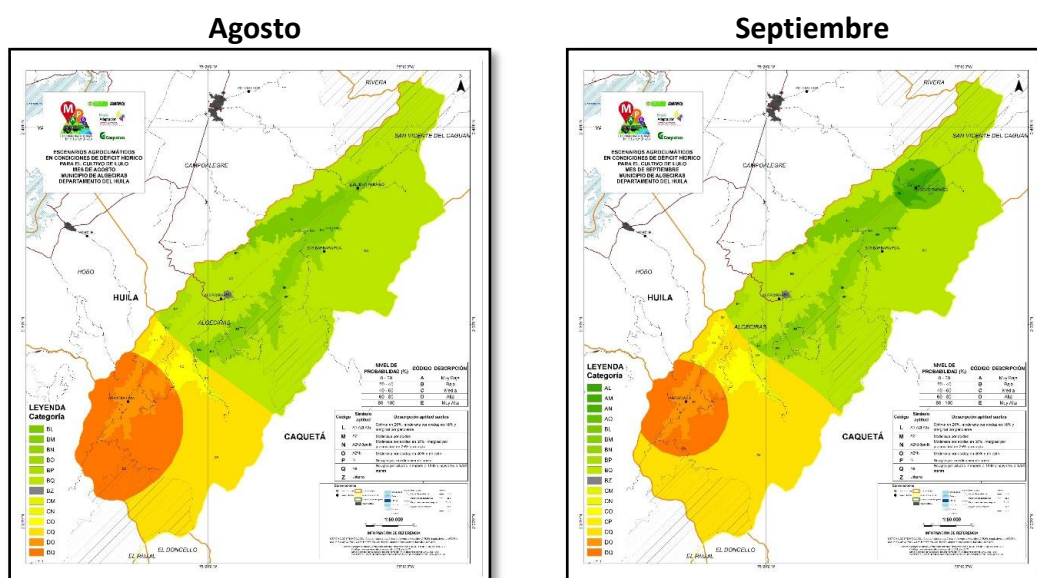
Agosto

ESCENARIOS AGROCLIMÁTICOS EN CONDICIONES DE DÉFICIT HÍDRICO PARA EL CULTIVO DE LULO MES DE AGOSTO MUNICIPIO DE ALGECIRAS DEPARTAMENTO DEL HUILA

RIVERA
SAN VICENTE DEL CAGUAN
CAMPOALEGRE
HOBO
HUILA
ALGECIRAS
CAQUETÁ
EL DONCELLO

LEYENDA
Categoría
BL
BM
BN
BO
BP
BQ
BZ
CM
CN
CO
CP
DO
DQ

NIVEL DE PROBABILIDAD (%) | CÓDIGO | DESCRIPCIÓN
A Muy Baja
B Baja
C Media
D Alta
E Muy Alta

Código | Símbolo aptitud | Descripción aptitud suelos
L
M
N
O
P
Q
Z Urbano

1:160.000

INFORMACIÓN DE REFERENCIA

Septiembre

ESCENARIOS AGROCLIMÁTICOS EN CONDICIONES DE DÉFICIT HÍDRICO PARA EL CULTIVO DE LULO MES DE SEPTIEMBRE MUNICIPIO DE ALGECIRAS DEPARTAMENTO DEL HUILA

RIVERA
SAN VICENTE DEL CAGUAN
CAMPOALEGRE
HOBO
HUILA
ALGECIRAS
CAQUETÁ
EL DONCELLO

LEYENDA
Categoría
AL
AM
AN
AO
BL
BM
BN
BP
BQ
BZ
CM
CN
CO
CP
DO
DQ

NIVEL DE PROBABILIDAD (%) | CÓDIGO | DESCRIPCIÓN
A Muy Baja
B Baja
C Media
D Alta
E Muy Alta

Código | Símbolo aptitud | Descripción aptitud suelos
L
M
N
O
P
Q
Z Urbano

1:160.000

INFORMACIÓN DE REFERENCIA